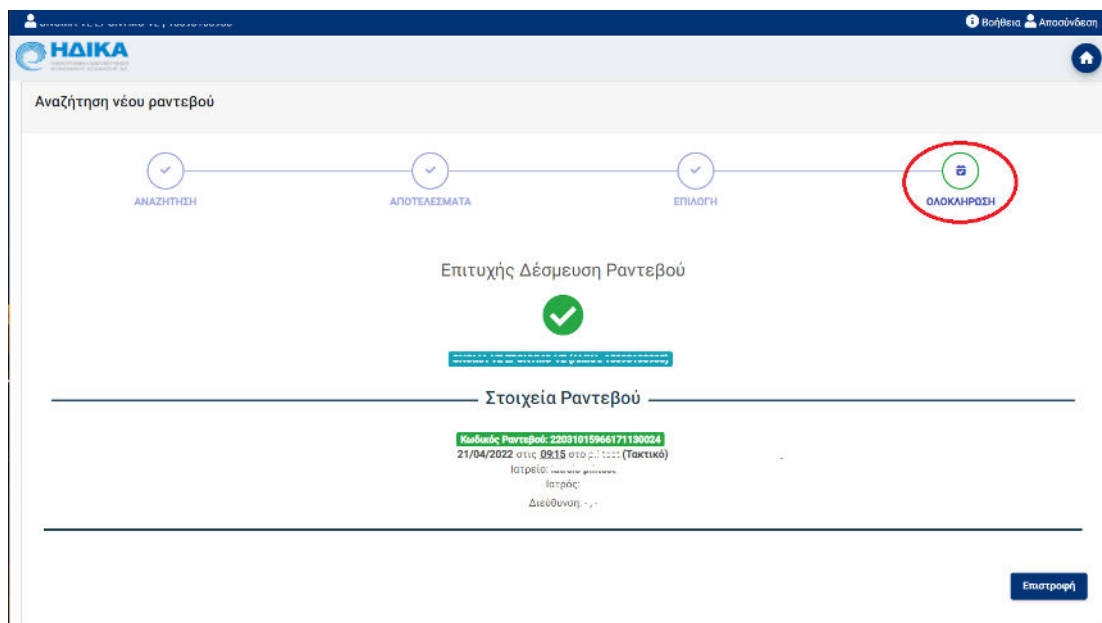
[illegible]

Βοήθεια Αποσύνδεση

ΗΔΙΚΑ

Αναζήτηση νέου ραντεβού

ΑΝΑΖΗΤΗΣΗ

ΑΠΟΤΕΛΕΣΜΑΤΑ

ΕΠΙΛΟΓΗ

ΟΛΟΚΛΗΡΩΣΗ

Επιτυχής Δέσμευση Ραντεβού

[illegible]

Στοιχεία Ραντεβού

Κωδικός Ραντεβού: 22031015966171130024

21/04/2022 στις 09:15 στο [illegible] (Τακτικό)

Ιατρείο: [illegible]

Ιατρός:

Διεύθυνση: - , -

Επιστροφή